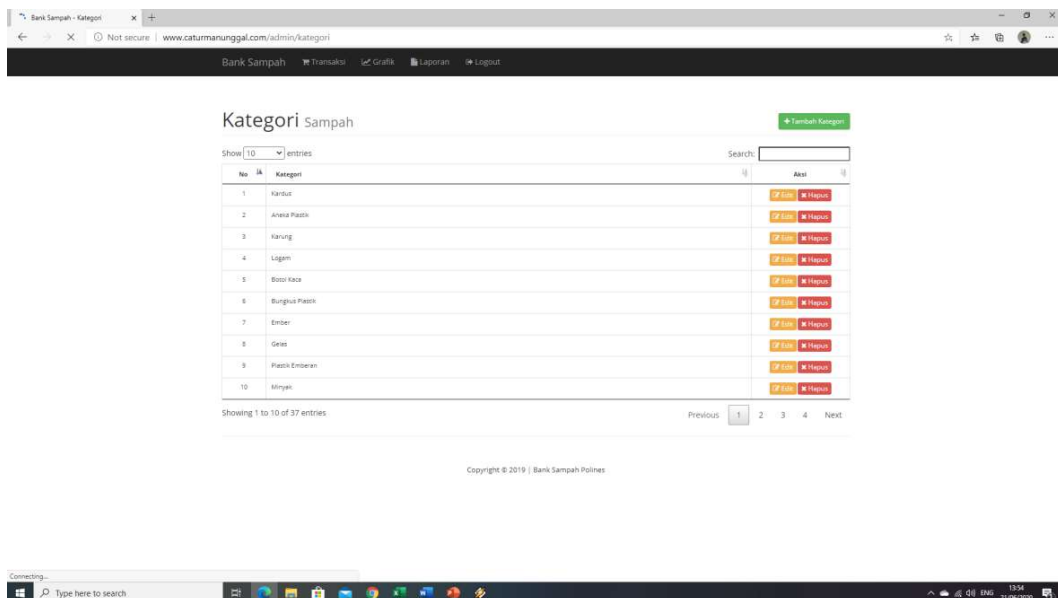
Bank Sampah - Kategori

Not secure | www.caturmanunggal.com/admin/kategori

Bank Sampah Transaksi Grafik Laporan Logout

Kategori Sampah

+ Tambah Kategori

Show 10 entries

Search:

| No | Kategori | Aksi |
|---|---|---|
| 1 | Kardus | Edit Hapus |
| 2 | Aneka Plastik | Edit Hapus |
| 3 | Karung | Edit Hapus |
| 4 | Logam | Edit Hapus |
| 5 | Botol Kaca | Edit Hapus |
| 6 | Bungkus Plastik | Edit Hapus |
| 7 | Ember | Edit Hapus |
| 8 | Gelas | Edit Hapus |
| 9 | Plastik Emberan | Edit Hapus |
| 10 | Minyak | Edit Hapus |

Showing 1 to 10 of 37 entries

Previous 1 2 3 4 Next

Copyright © 2019 | Bank Sampah Polines

Connecting...

Type here to search

ENG 13:54 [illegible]